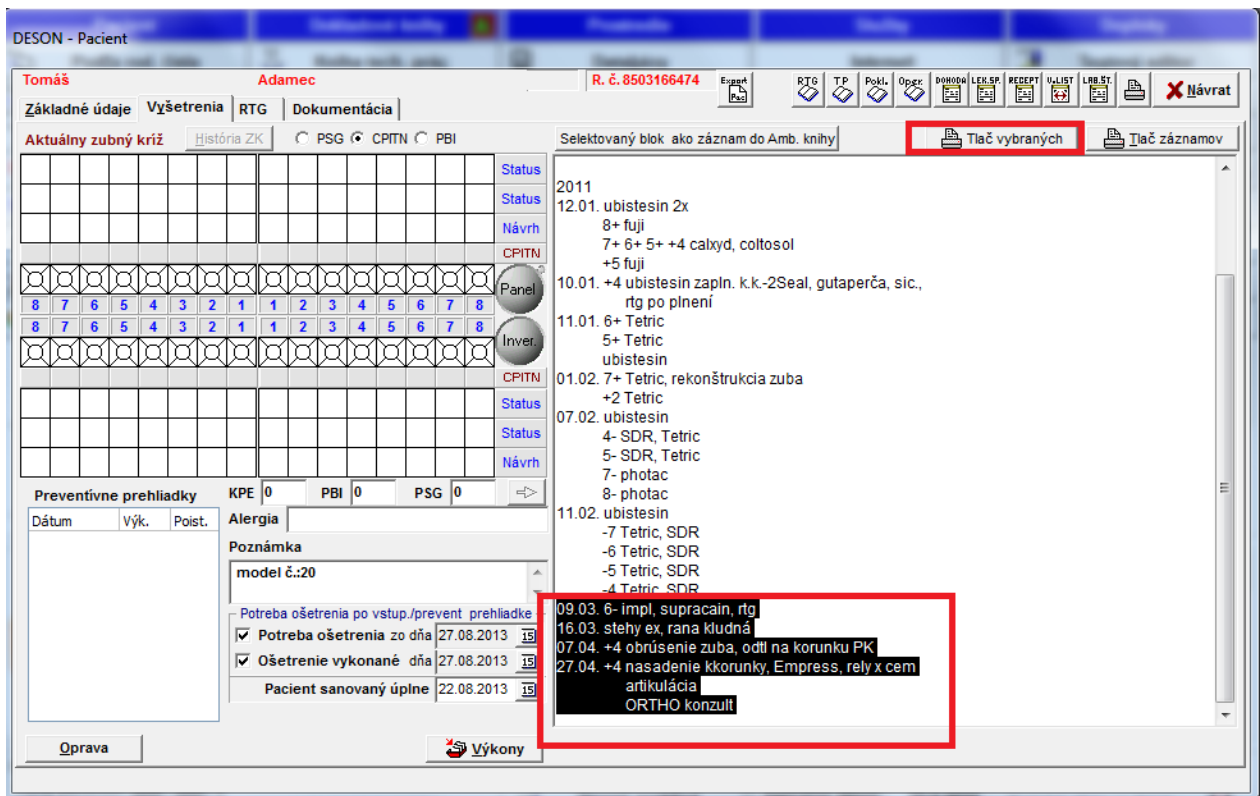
DESON - Pacient

Tomáš Adamec R. č. 8503166474

Export P&D RTG TP Pokl. Opgr. DOHODA LEK.SP. RECEPT V.LIST LAB.ST. Návrat

Základné údaje Vyšetrenia RTG Dokumentácia

Aktuálny zubný kríž História ZK PSG CPITN PBI

Selektovaný blok ako záznam do Amb. knihy

Tlač vybraných Tlač záznamov

Status
Status
Návrh
CPITN

| 8 | 7 | 6 | 5 | 4 | 3 | 2 | 1 | 1 | 2 | 3 | 4 | 5 | 6 | 7 | 8 |
|---|---|---|---|---|---|---|---|---|---|---|---|---|---|---|---|
| 8 | 7 | 6 | 5 | 4 | 3 | 2 | 1 | 1 | 2 | 3 | 4 | 5 | 6 | 7 | 8 |

Panel
Inver.

CPITN
Status
Status
Návrh

2011
12.01. ubistesin 2x
8+ fuji
7+ 6+ 5+ +4 calxyd, coltosol
+5 fuji
10.01. +4 ubistesin zapln. k.k.-2Seal, gutaperča, sic.,
rtg po plnení
11.01. 6+ Tetric
5+ Tetric
ubistesin
01.02. 7+ Tetric, rekonštrukcia zuba
+2 Tetric
07.02. ubistesin
4- SDR, Tetric
5- SDR, Tetric
7- photac
8- photac
11.02. ubistesin
-7 Tetric, SDR
-6 Tetric, SDR
-5 Tetric, SDR
-4 Tetric, SDR
09.03. 6- impl, supracain, rtg
16.03. stehy ex, rana kludná
07.04. +4 obrúsenie zuba, odtl na korunku PK
27.04. +4 nasadenie kkorunky, Empress, rely x cem
artikulácia
ORTHO konzult

Preventívne prehliadky
KPE 0 PBI 0 PSG 0

| Dátum | Výk. | Poist. |
|---|---|---|

Alergia
Poznámka
model č.:20

Potreba ošetrenia po vstup./prevent prehliadke
Potreba ošetrenia zo dňa 27.08.2013
Ošetrenie vykonané dňa 27.08.2013
Pacient sanovaný úplne 22.08.2013

Oprava
Výkony